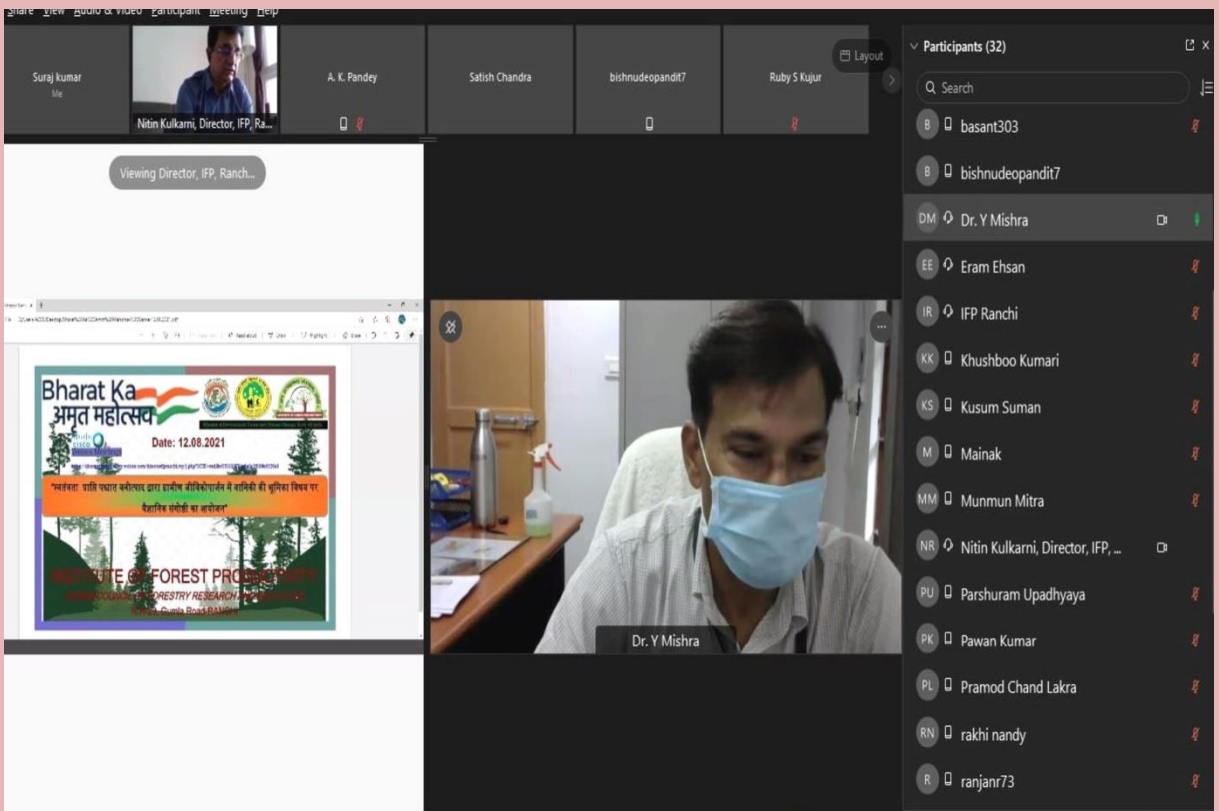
Share View Audio & Video Participant Meeting Help

Suraj kumar
Me

Nitin Kulkarni, Director, IFP, Ra...

A. K. Pandey

Satish Chandra

bishnudeopandit7

Ruby S Kujur

Layout

Participants (32)

Search

Viewing Director, IFP, Ranch...

Bharat Ka
अमृत महोत्सव

Date: 12.08.2021

"स्वतंत्रता प्राप्ति पश्चात वनोत्पाद द्वारा ग्रामीण जीविकोपार्जन में वानिकी की भूमिका विषय पर वैज्ञानिक संगोष्ठी का आयोजन"

INSTITUTE OF FOREST PRODUCTIVITY
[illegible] COUNCIL OF FORESTRY RESEARCH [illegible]
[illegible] Gumla Road RANCHI

Dr. Y Mishra

basant303
bishnudeopandit7
Dr. Y Mishra
Eram Ehsan
IFP Ranchi
Khushboo Kumari
Kusum Suman
Mainak
Munmun Mitra
Nitin Kulkarni, Director, IFP, ...
Parshuram Upadhyaya
Pawan Kumar
Pramod Chand Lakra
rakhi nandy
ranjanr73